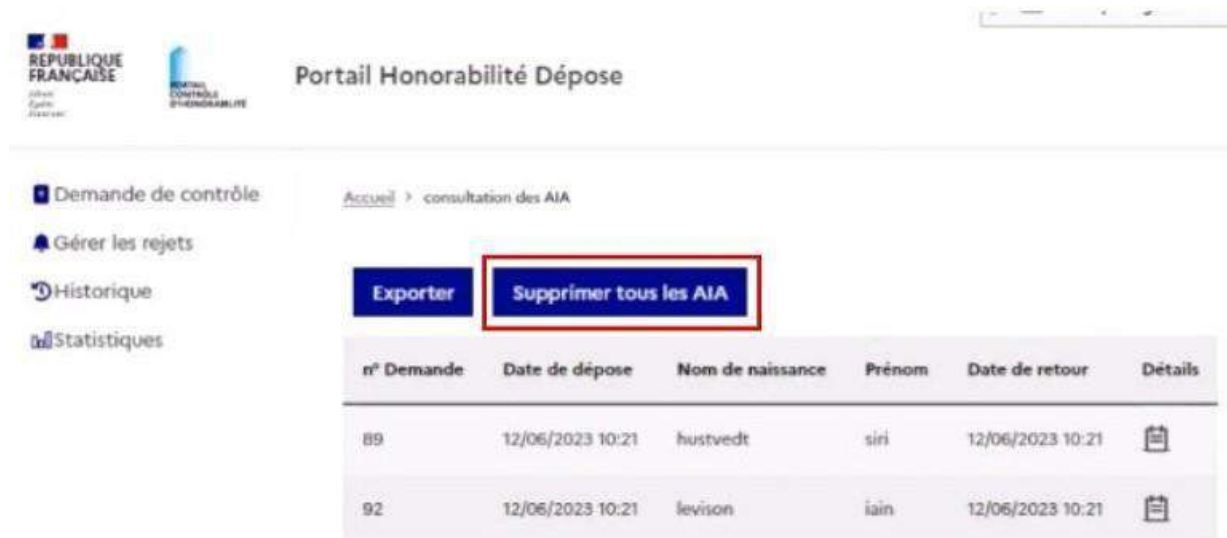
RÉPUBLIQUE FRANÇAISE
Liberté Égalité Fraternité

PORTAIL CONTRÔLE D'HONORABILITÉ

Portail Honorabilité Dépose

Demande de contrôle
Gérer les rejets
Historique
Statistiques

Accueil > consultation des AIA

Exporter
Supprimer tous les AIA

| n° Demande | Date de dépose | Nom de naissance | Prénom | Date de retour | Détails |
|---|---|---|---|---|---|
| 89 | 12/06/2023 10:21 | hustvedt | siri | 12/06/2023 10:21 | |
| 92 | 12/06/2023 10:21 | levison | iain | 12/06/2023 10:21 | |